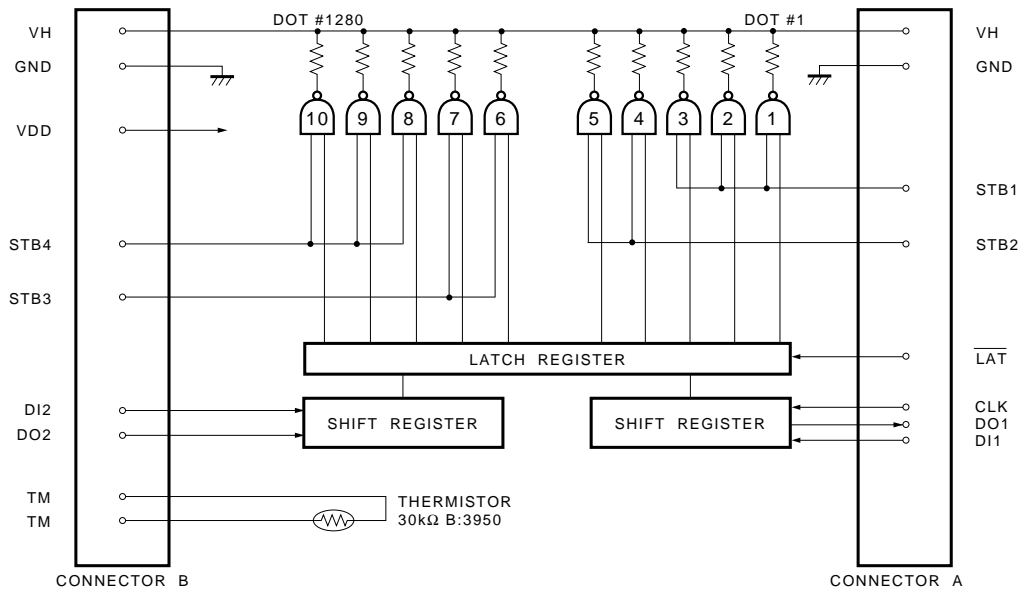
VH
GND
VDD
STB4
STB3
DI2
DO2
TM
TM
CONNECTOR B

DOT #1280
DOT #1

10 9 8 7 6 5 4 3 2 1

LATCH REGISTER
SHIFT REGISTER
SHIFT REGISTER

THERMISTOR
30kΩ B:3950

VH
GND
STB1
STB2
$\overline{LAT}$
CLK
DO1
DI1
CONNECTOR A